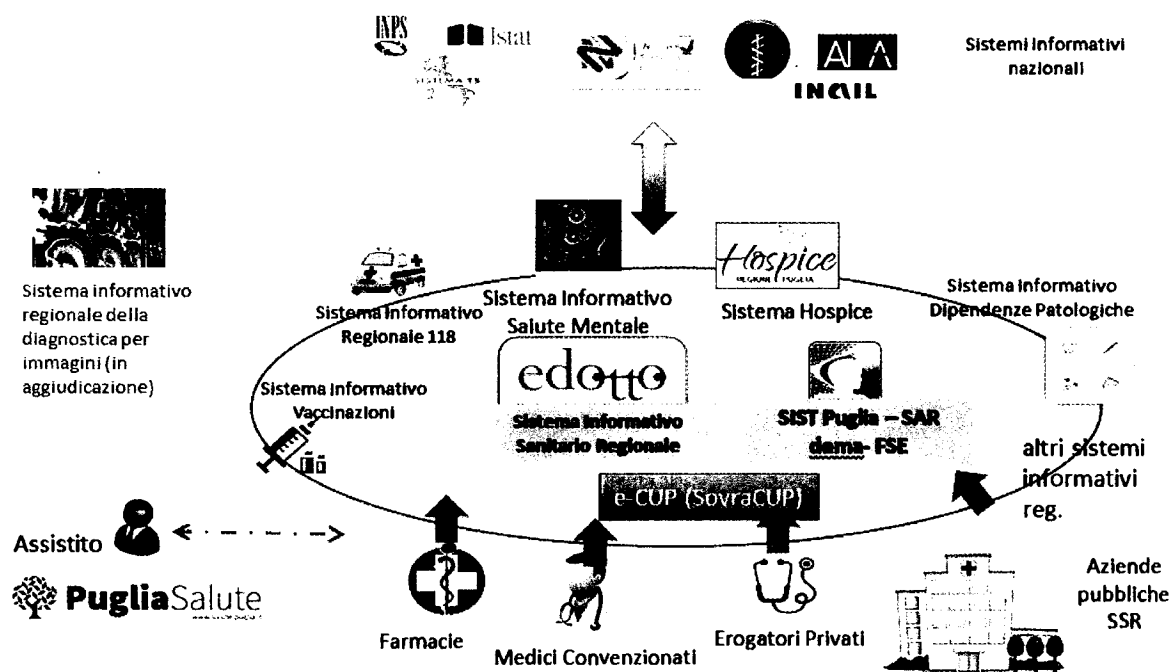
INPS Istat AIA INAIL

Sistemi informativi nazionali

Sistema informativo regionale della diagnostica per immagini (in aggiudicazione)

Sistema informativo Regionale 118

Sistema informativo Salute Mentale

Hospice

Sistema Hospice

Sistema informativo Dipendenze Patologiche

Sistema informativo Vaccinazioni

edotto

Sistema informativo Sanitario Regionale

SIST Puglia – SAR dema- FSE

altri sistemi informativi reg.

e-CUP (SovraCUP)

Assistito

PugliaSalute

Farmacie

Medici Convenzionati

Erogatori Privati

Aziende pubbliche SSR